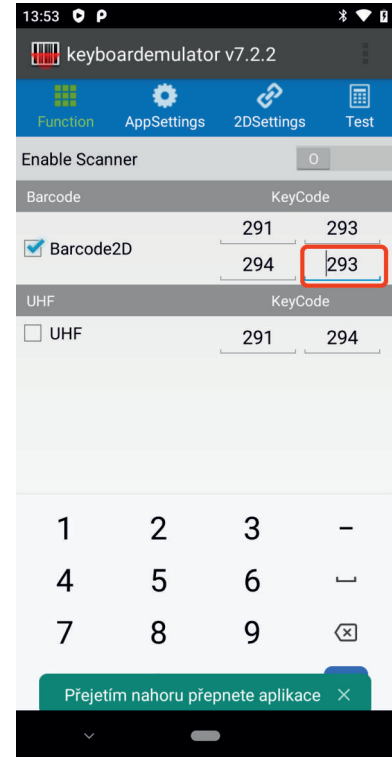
13:53

keyboardemulator v7.2.2

Function AppSettings 2DSettings Test

Enable Scanner O

Barcode KeyCode

Barcode2D 291 293
294 293

UHF KeyCode

UHF 291 294

1 2 3 –
4 5 6
7 8 9

Přejetím nahoru přepnete aplikace ×